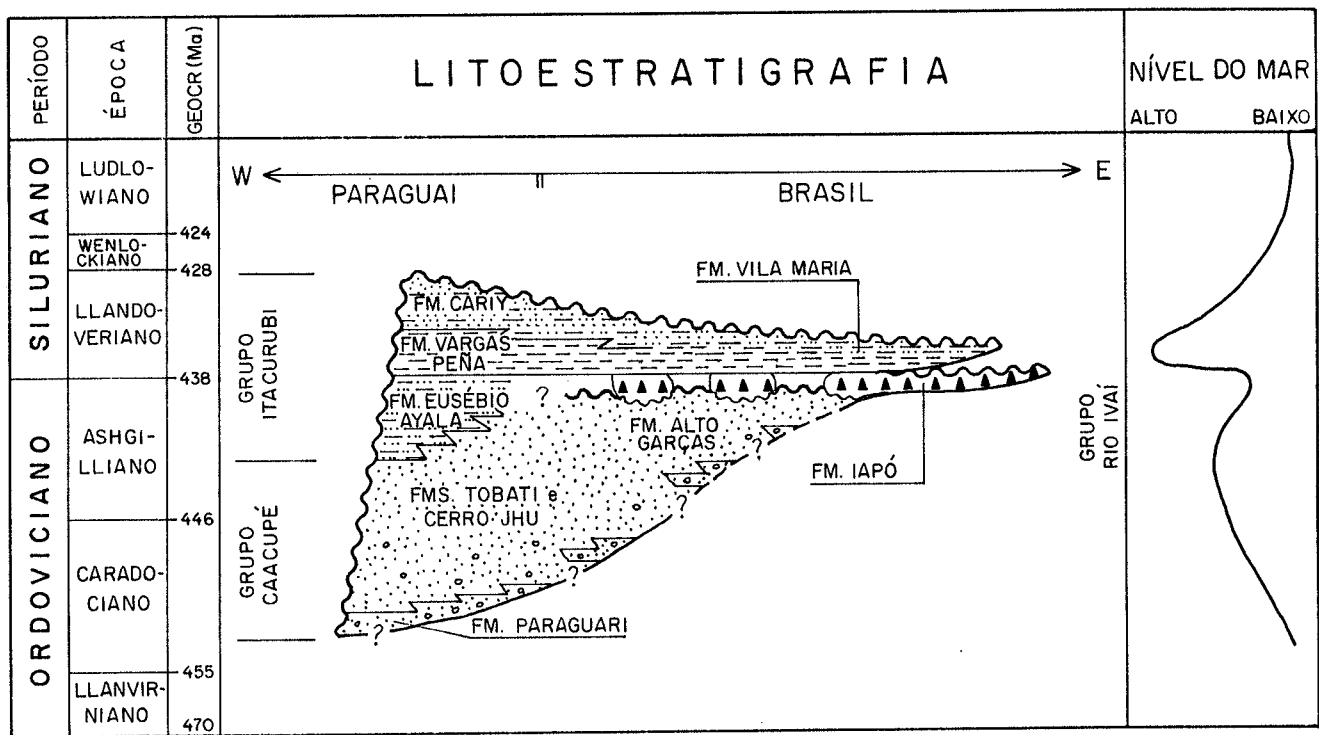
PERÍODO

ÉPOCA

GEOCR (Ma)

LITOESTRATIGRAFIA

NÍVEL DO MAR
ALTO BAIXO

SILURIANO

LUDLOWIANO

WENLOCKIANO

LLANDOVERIANO

ORDOVICIANO

ASHGILLIANO

CARADOCIANO

LLANVIRNIANO

424
428
438
446
455
470

W E
PARAGUAI BRASIL

GRUPO ITACURUBI

GRUPO CAACUPÉ

FM. CARIY
FM. VARGAS PEÑA
FM. VILA MARIA
FM. EUSÉBIO AYALA
?
FM. ALTO GARÇAS
?
FM. IAPÓ
FMS. TOBATI e CERRO JHU
?
?
FM. PARAGUARI

GRUPO RIO IVAÍ